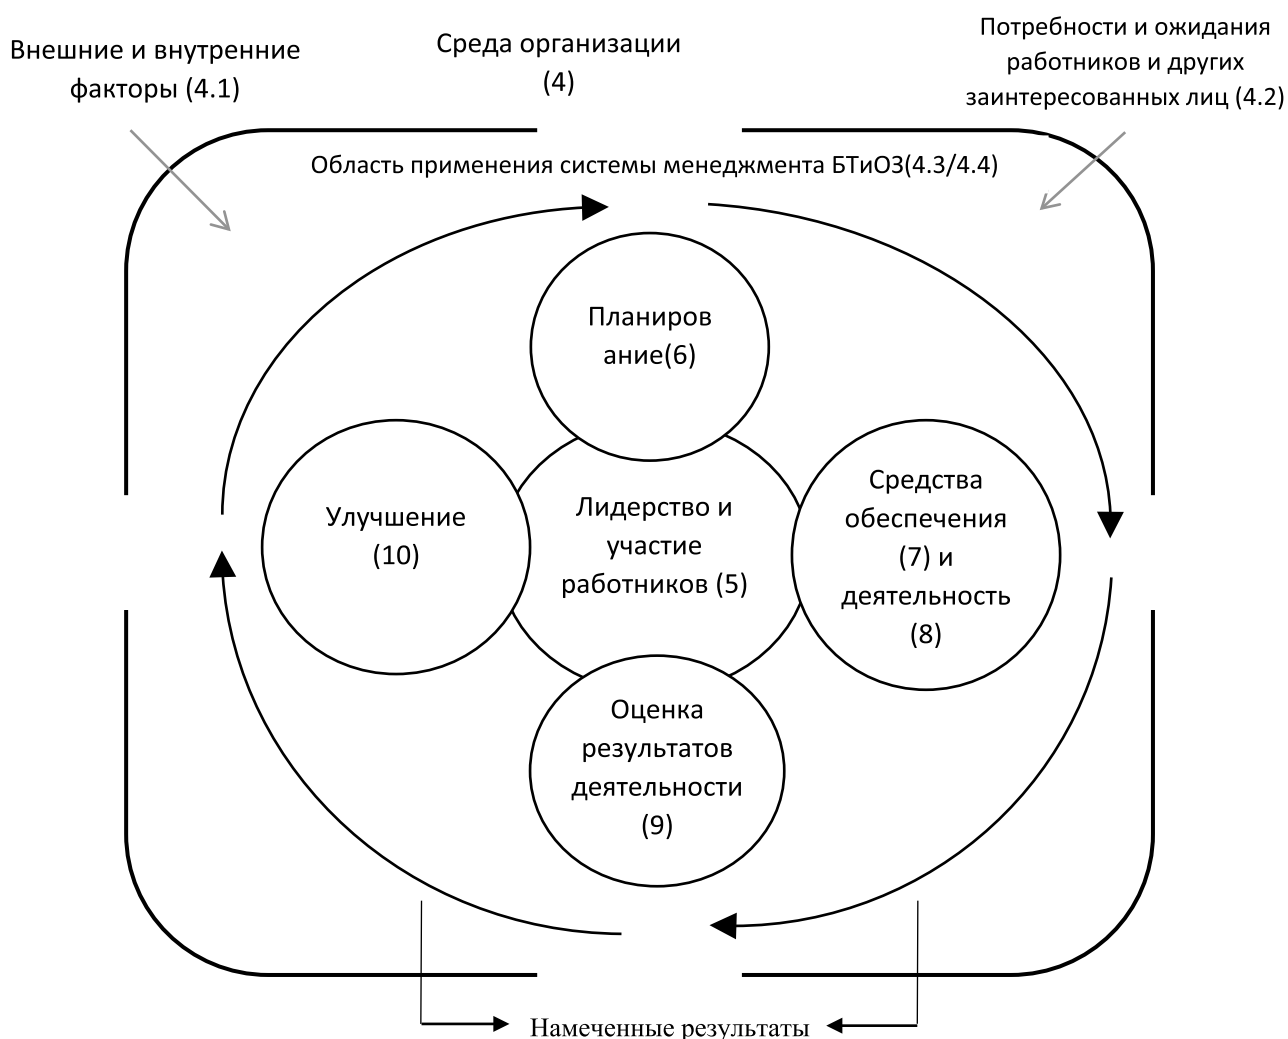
Внешние и внутренние факторы (4.1)

Среда организации (4)

Потребности и ожидания работников и других заинтересованных лиц (4.2)

Область применения системы менеджмента БТиОЗ(4.3/4.4)

Планиров ание(6)

Улучшение (10)

Лидерство и участие работников (5)

Средства обеспечения (7) и деятельность (8)

Оценка результатов деятельности (9)

Намеченные результаты